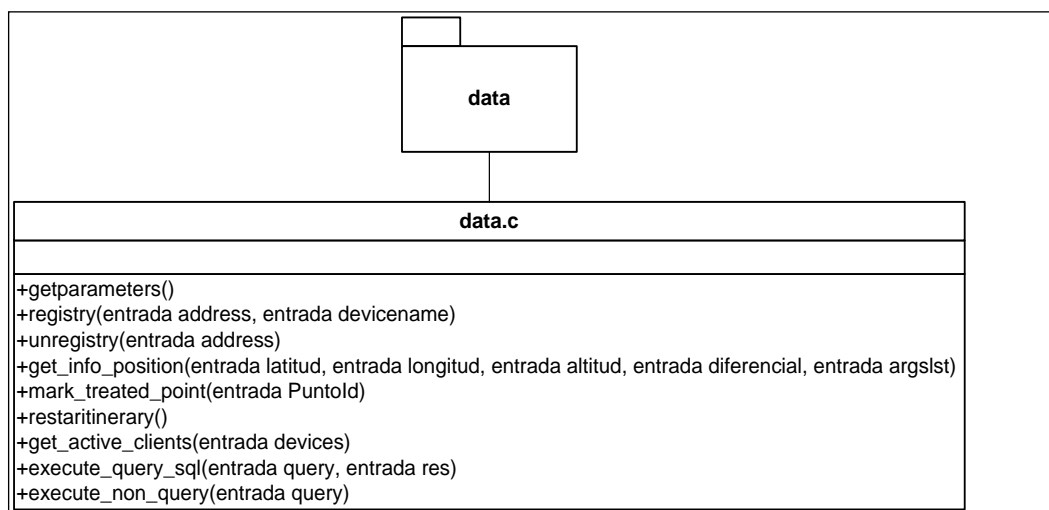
data

data.c

+getparameters()
+registry(entrada address, entrada devicename)
+unregistry(entrada address)
+get_info_position(entrada latitud, entrada longitud, entrada altitud, entrada diferencial, entrada argslst)
+mark_treated_point(entrada PuntoId)
+restaritinerary()
+get_active_clients(entrada devices)
+execute_query_sql(entrada query, entrada res)
+execute_non_query(entrada query)